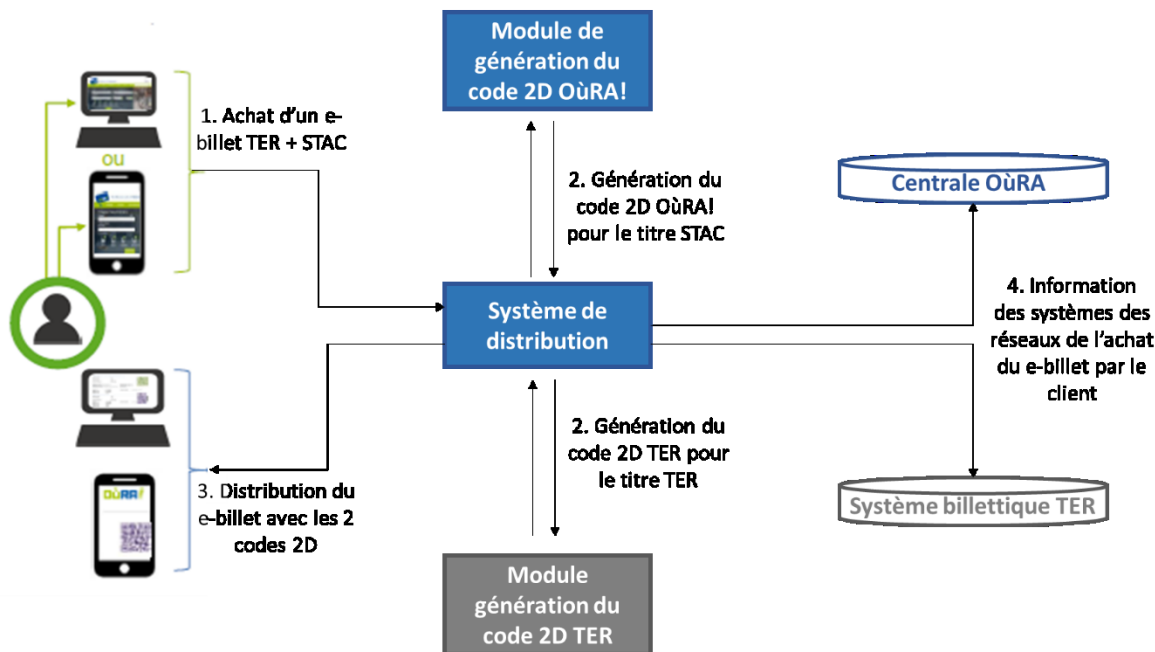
Module de génération du code 2D OùRA!

1. Achat d'un e-billet TER + STAC

ou

2. Génération du code 2D OùRA! pour le titre STAC

Centrale OùRA

Système de distribution

4. Information des systèmes des réseaux de l'achat du e-billet par le client

2. Génération du code 2D TER pour le titre TER

OùRA!

3. Distribution du e-billet avec les 2 codes 2D

Système billettique TER

Module génération du code 2D TER